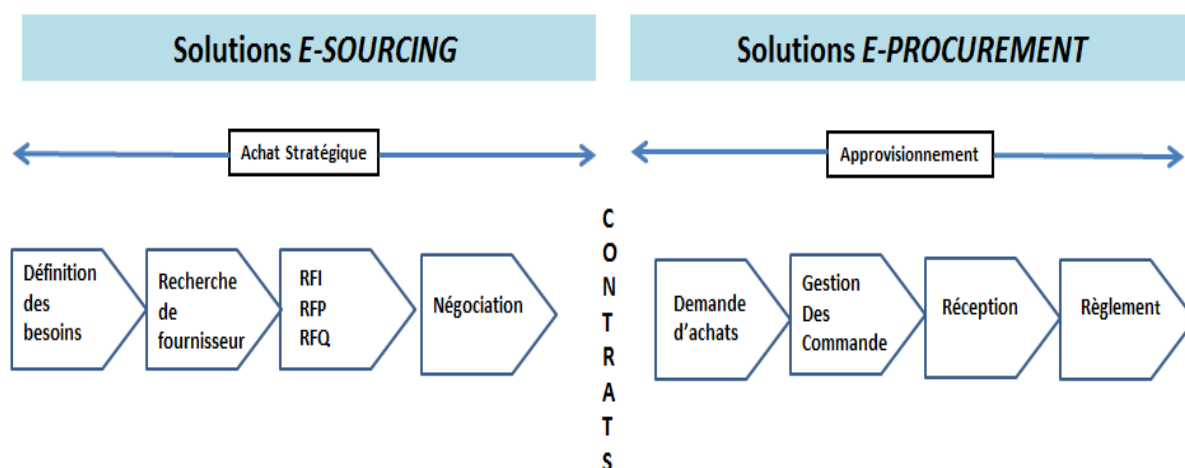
Solutions *E-SOURCING*

Solutions *E-PROCUREMENT*

Achat Stratégique

Approvisionnement

Définition des besoins

Recherche de fournisseur

RFI
RFP
RFQ

Négociation

C
O
N
T
R
A
T
S

Demande d'achats

Gestion Des Commande

Réception

Règlement